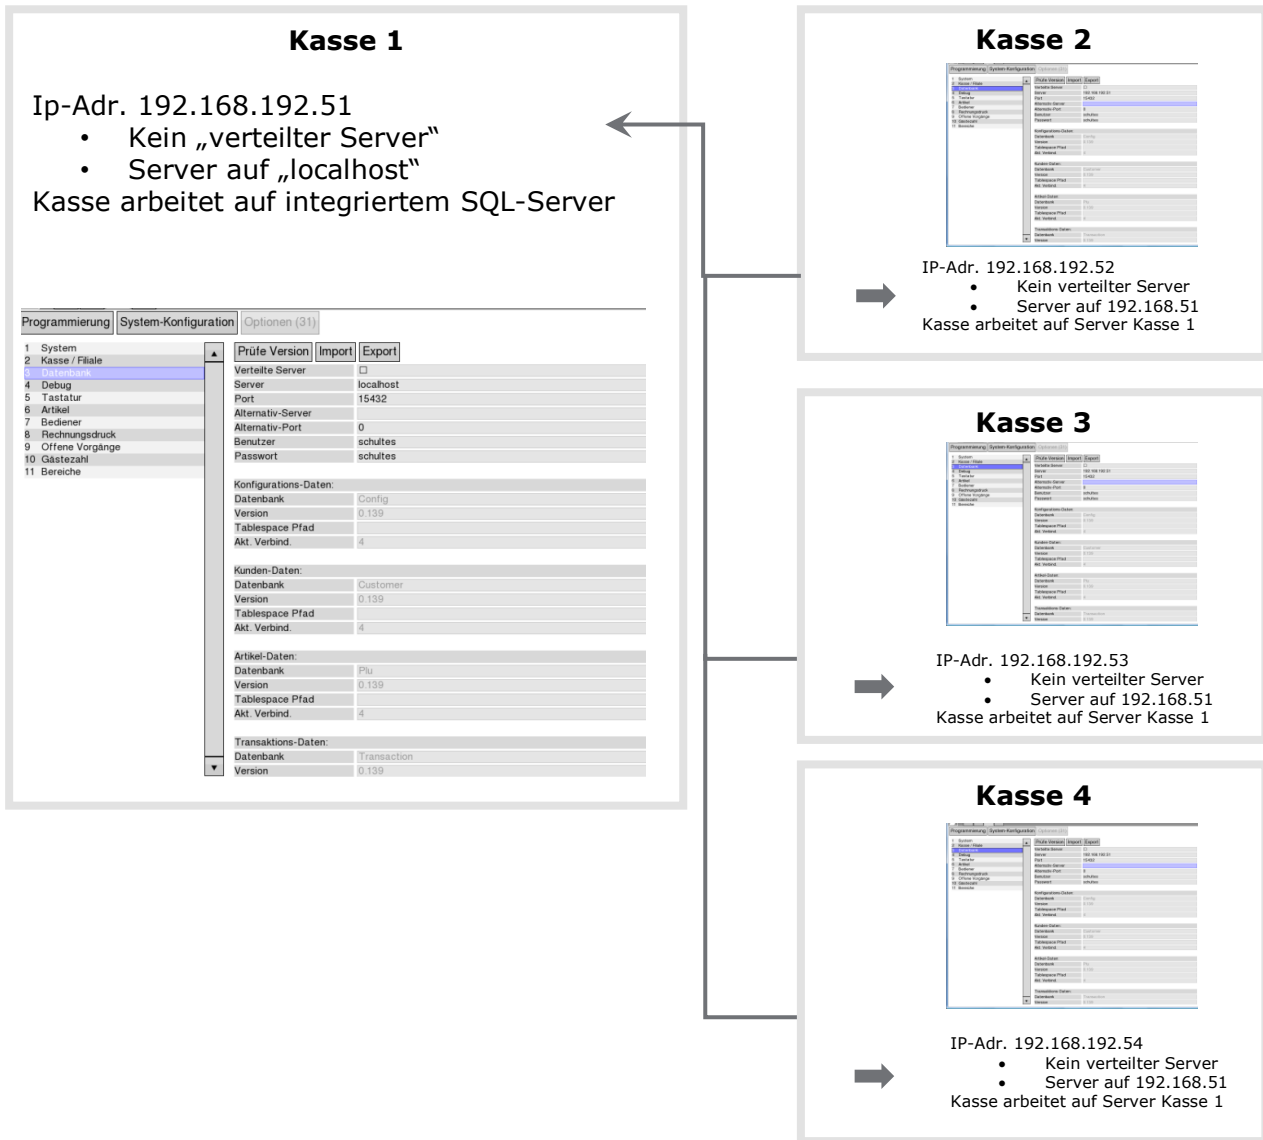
Kasse 1

Ip-Adr. 192.168.192.51
- Kein „verteilter Server"
- Server auf „localhost"
Kasse arbeitet auf integriertem SQL-Server

Programmierung | System-Konfiguration | Optionen (31)

1 System
2 Kasse / Filiale
3 Datenbank
4 Debug
5 Tastatur
6 Artikel
7 Bediener
8 Rechnungsdruck
9 Offene Vorgänge
10 Gästezahl
11 Bereiche

Prüfe Version | Import | Export

| | |
|---|---|
| Verteilte Server | ☐ |
| Server | localhost |
| Port | 15432 |
| Alternativ-Server | |
| Alternativ-Port | 0 |
| Benutzer | schultes |
| Passwort | schultes |

Konfigurations-Daten:

| | |
|---|---|
| Datenbank | Config |
| Version | 0.139 |
| Tablespace Pfad | |
| Akt. Verbind. | 4 |

Kunden-Daten:

| | |
|---|---|
| Datenbank | Customer |
| Version | 0.139 |
| Tablespace Pfad | |
| Akt. Verbind. | 4 |

Artikel-Daten:

| | |
|---|---|
| Datenbank | Plu |
| Version | 0.139 |
| Tablespace Pfad | |
| Akt. Verbind. | 4 |

Transaktions-Daten:

| | |
|---|---|
| Datenbank | Transaction |
| Version | 0.139 |

Kasse 2

IP-Adr. 192.168.192.52
- Kein verteilter Server
- Server auf 192.168.51
Kasse arbeitet auf Server Kasse 1

Kasse 3

IP-Adr. 192.168.192.53
- Kein verteilter Server
- Server auf 192.168.51
Kasse arbeitet auf Server Kasse 1

Kasse 4

IP-Adr. 192.168.192.54
- Kein verteilter Server
- Server auf 192.168.51
Kasse arbeitet auf Server Kasse 1